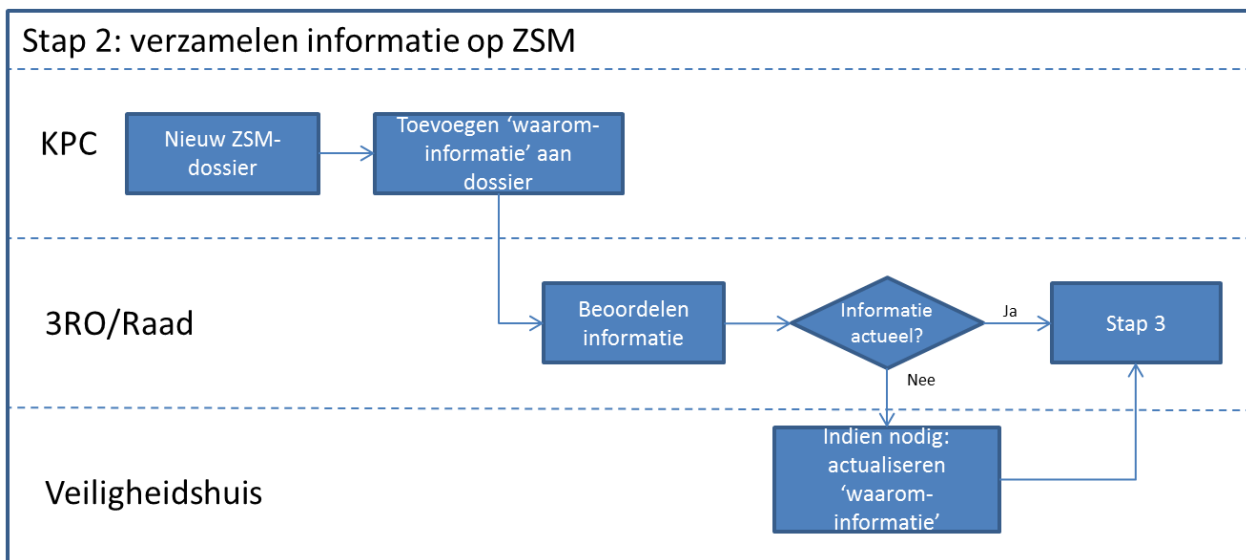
Stap 2: verzamelen informatie op ZSM

KPC

Nieuw ZSM-dossier

Toevoegen ‘waarom-informatie’ aan dossier

3RO/Raad

Beoordelen informatie

Informatie actueel?

Ja

Stap 3

Nee

Veiligheidshuis

Indien nodig: actualiseren ‘waarom-informatie’